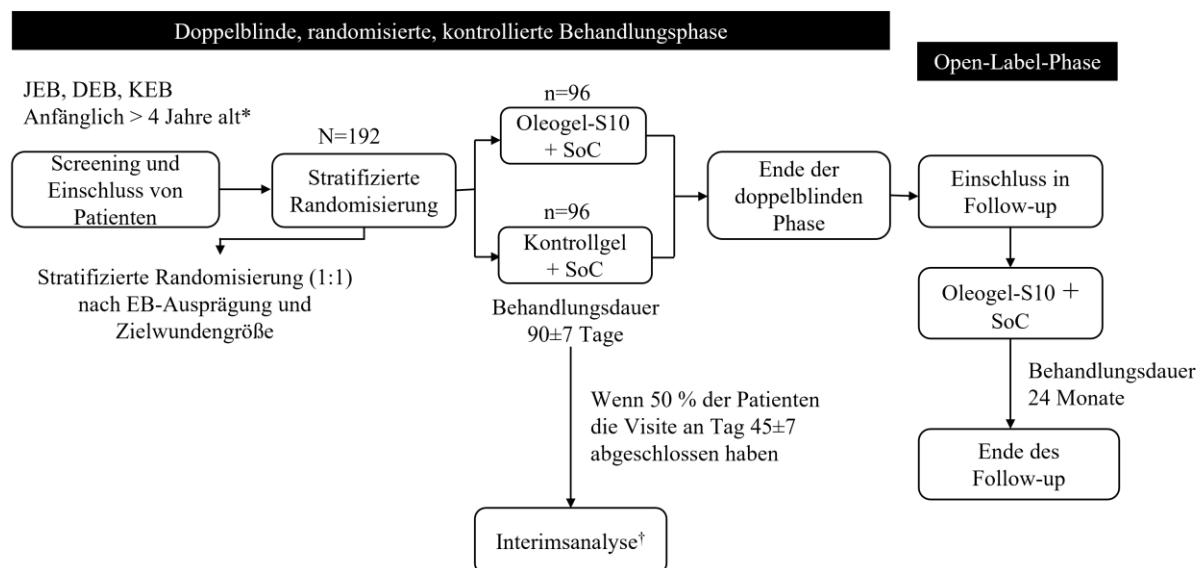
Doppelblinde, randomisierte, kontrollierte Behandlungsphase

Open-Label-Phase

JEB, DEB, KEB
Anfänglich > 4 Jahre alt*

N=192

n=96

Screening und Einschluss von Patienten

Stratifizierte Randomisierung

Oleogel-S10 + SoC

n=96

Kontrollgel + SoC

Ende der doppelblinden Phase

Einschluss in Follow-up

Stratifizierte Randomisierung (1:1) nach EB-Ausprägung und Zielwundengröße

Behandlungsdauer 90±7 Tage

Oleogel-S10 + SoC

Behandlungsdauer 24 Monate

Wenn 50 % der Patienten die Visite an Tag 45±7 abgeschlossen haben

Ende des Follow-up

Interimsanalyse†